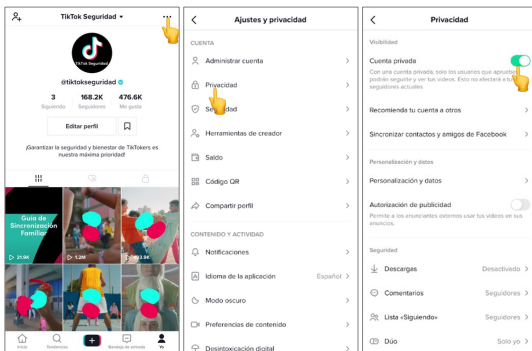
TikTok Seguridad

TikTok Seguridad

@tiktokseguridad

3
Siguiendo

168.2K
Seguidores

476.6K
Me gusta

Editar perfil

¡Garantizar la seguridad y bienestar de TikTokers es nuestra máxima prioridad!

Guía de Sincronización Familiar

21.9K

1.2M

3.9K

Inicio

Tendencias

Bandeja de entrada

Yo

Ajustes y privacidad

CUENTA

Administrar cuenta

Privacidad

Seguridad

Herramientas de creador

Saldo

Código QR

Compartir perfil

CONTENIDO Y ACTIVIDAD

Notificaciones

Idioma de la aplicación

Español

Modo oscuro

Preferencias de contenido

Desintoxicación digital

Privacidad

Visibilidad

Cuenta privada

Con una cuenta privada, solo los usuarios que apruebes pueden seguirte y ver tus videos. Esto no afectará a tus seguidores actuales.

Recomienda tu cuenta a otros

Sincronizar contactos y amigos de Facebook

Personalización y datos

Personalización y datos

Autorización de publicidad

Permite a los anunciantes externos usar tus videos en sus anuncios.

Seguridad

Descargas

Desactivado

Comentarios

Seguidores

Lista «Siguiendo»

Solo yo

Dúo

Seguidores